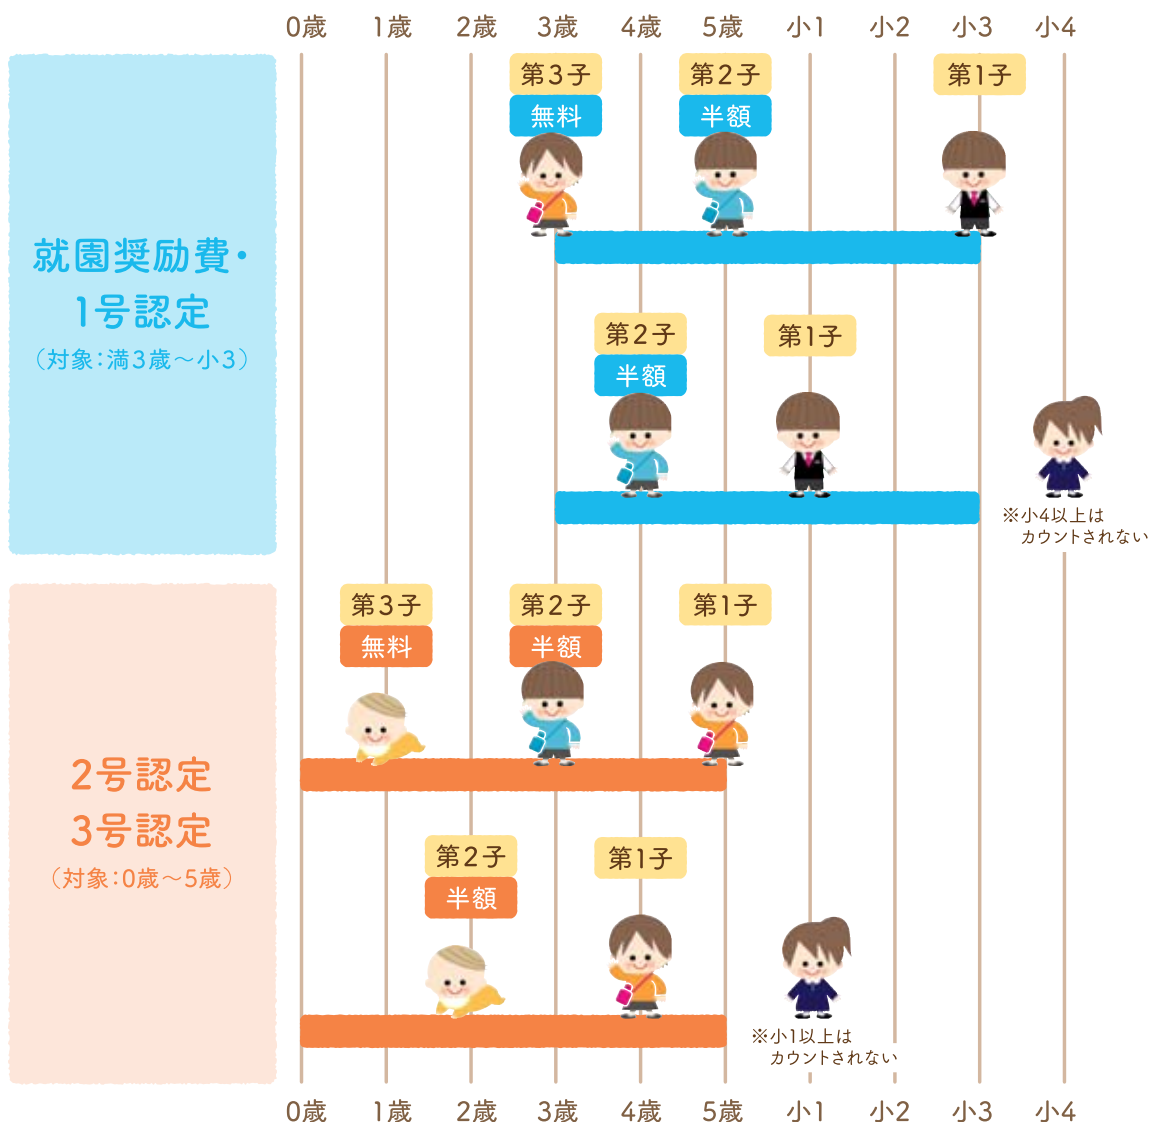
0歳 1歳 2歳 3歳 4歳 5歳 小1 小2 小3 小4

就園奨励費・
1号認定
（対象：満3歳～小3）

第3子
無料

第2子
半額

第1子

第2子
半額

第1子

※小4以上は
カウントされない

2号認定
3号認定
（対象：0歳～5歳）

第3子
無料

第2子
半額

第1子

第2子
半額

第1子

※小1以上は
カウントされない

0歳 1歳 2歳 3歳 4歳 5歳 小1 小2 小3 小4